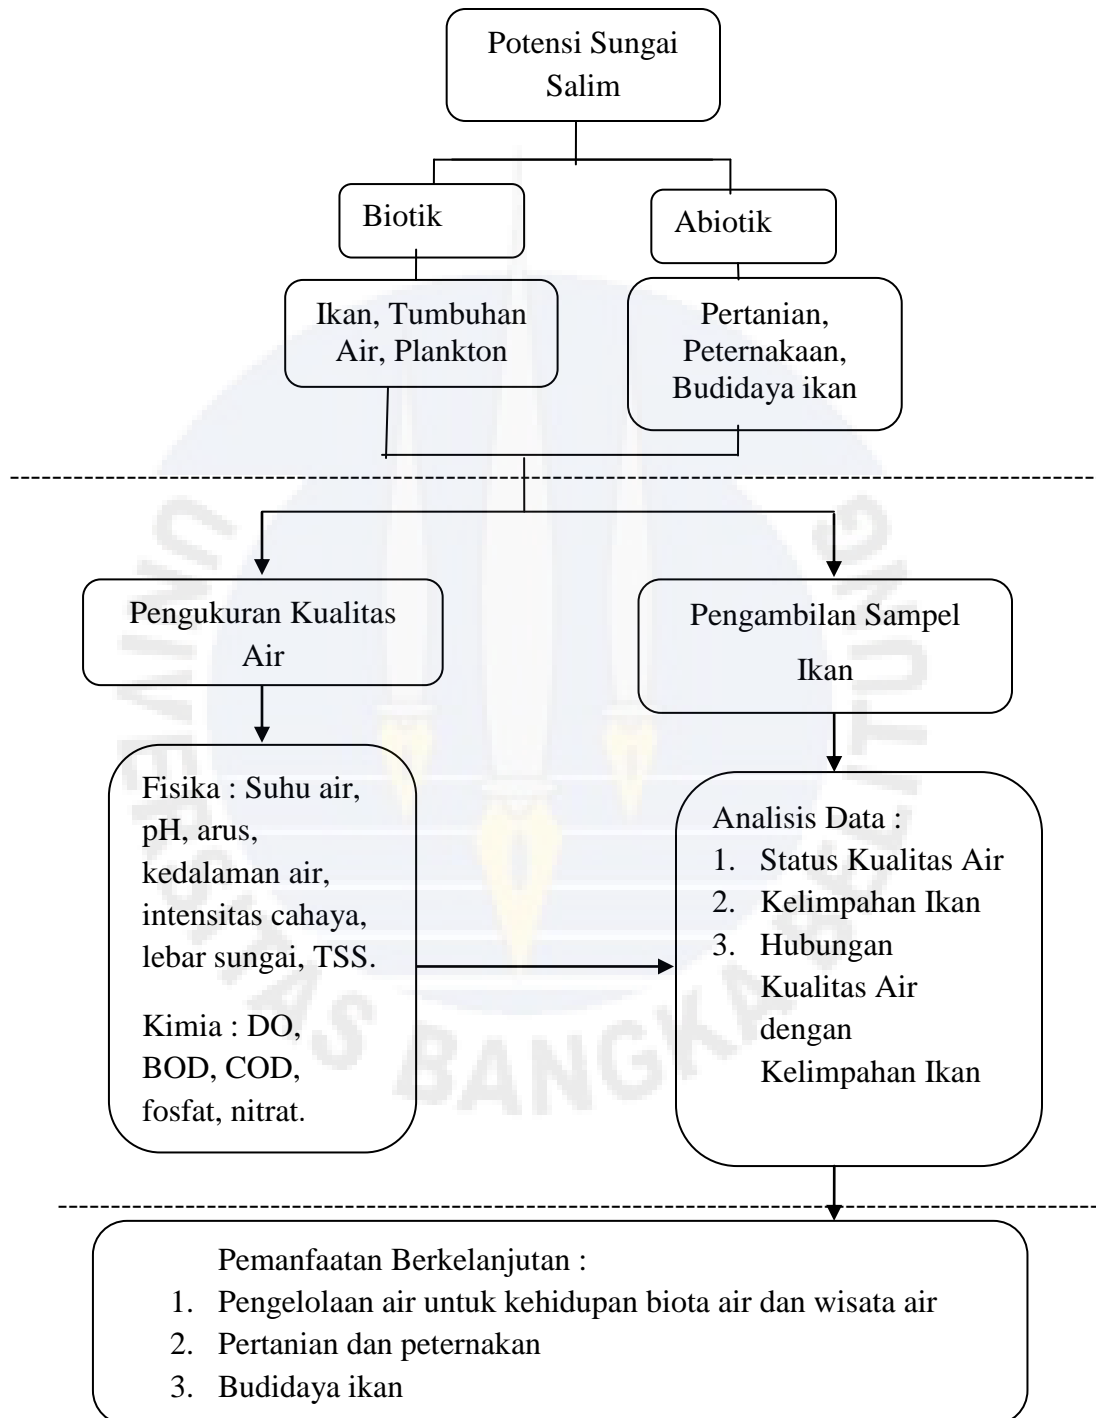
Potensi Sungai Salim

Biotik

Abiotik

Ikan, Tumbuhan Air, Plankton

Pertanian, Peternakaan, Budidaya ikan

Pengukuran Kualitas Air

Pengambilan Sampel Ikan

Fisika : Suhu air, pH, arus, kedalaman air, intensitas cahaya, lebar sungai, TSS.

Kimia : DO, BOD, COD, fosfat, nitrat.

Analisis Data :
1. Status Kualitas Air
2. Kelimpahan Ikan
3. Hubungan Kualitas Air dengan Kelimpahan Ikan

Pemanfaatan Berkelanjutan :
1. Pengelolaan air untuk kehidupan biota air dan wisata air
2. Pertanian dan peternakan
3. Budidaya ikan

UNIVERSITAS BANGKA BELITUNG